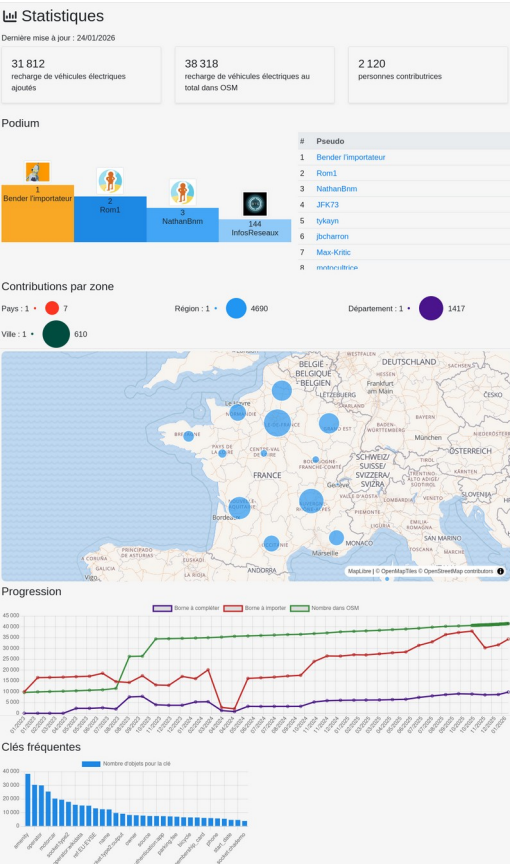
Statistiques

Dernière mise à jour : 24/01/2026

31 812
recharge de véhicules électriques ajoutés

38 318
recharge de véhicules électriques au total dans OSM

2 120
personnes contributrices

Podium

1
Bender l'importateur

2
Rom1

3
NathanBnm

144
InfosReseaux

| # | Pseudo |
|---|---|
| 1 | Bender l'importateur |
| 2 | Rom1 |
| 3 | NathanBnm |
| 4 | JFK73 |
| 5 | tykayn |
| 6 | jbcharron |
| 7 | Max-Kritic |
| 8 | motocultrice |

Contributions par zone

Pays : 1 • 7
Région : 1 • 4690
Département : 1 • 1417
Ville : 1 • 610

DEUTSCHLAND
BELGIË - BELGIQUE - BELGIEN
Frankfurt am Main
LËTZEBUERG
ČESKO
BADEN-WÜRTTEMBERG
München
ÖSTERREICH
FRANCE
SCHWEIZ/SUISSE/SVIZZERA/SVIZRA
Genève
SLOVENIJA
Bordeaux
MONACO
Marseille
SAN MARINO
PRINCIPADO DE ASTURIAS
ANDORRA
Vigo
MapLibre | © OpenMapTiles © OpenStreetMap contributors

Progression

Borne à compléter
Borne à importer
Nombre dans OSM

45 000
40 000
35 000
30 000
25 000
20 000
15 000
10 000
5 000
0

Clés fréquentes

Nombre d'objets pour la clé

40 000
30 000
20 000
10 000
0

amenity
operator
motorcar
socket:typee2
operator:wikidata
ref:EU:EVSE
name
socket:type2:output
owner
source
authentication:app
parking:fee
bicycle
membership_card
phone
start_date
socket:chademo